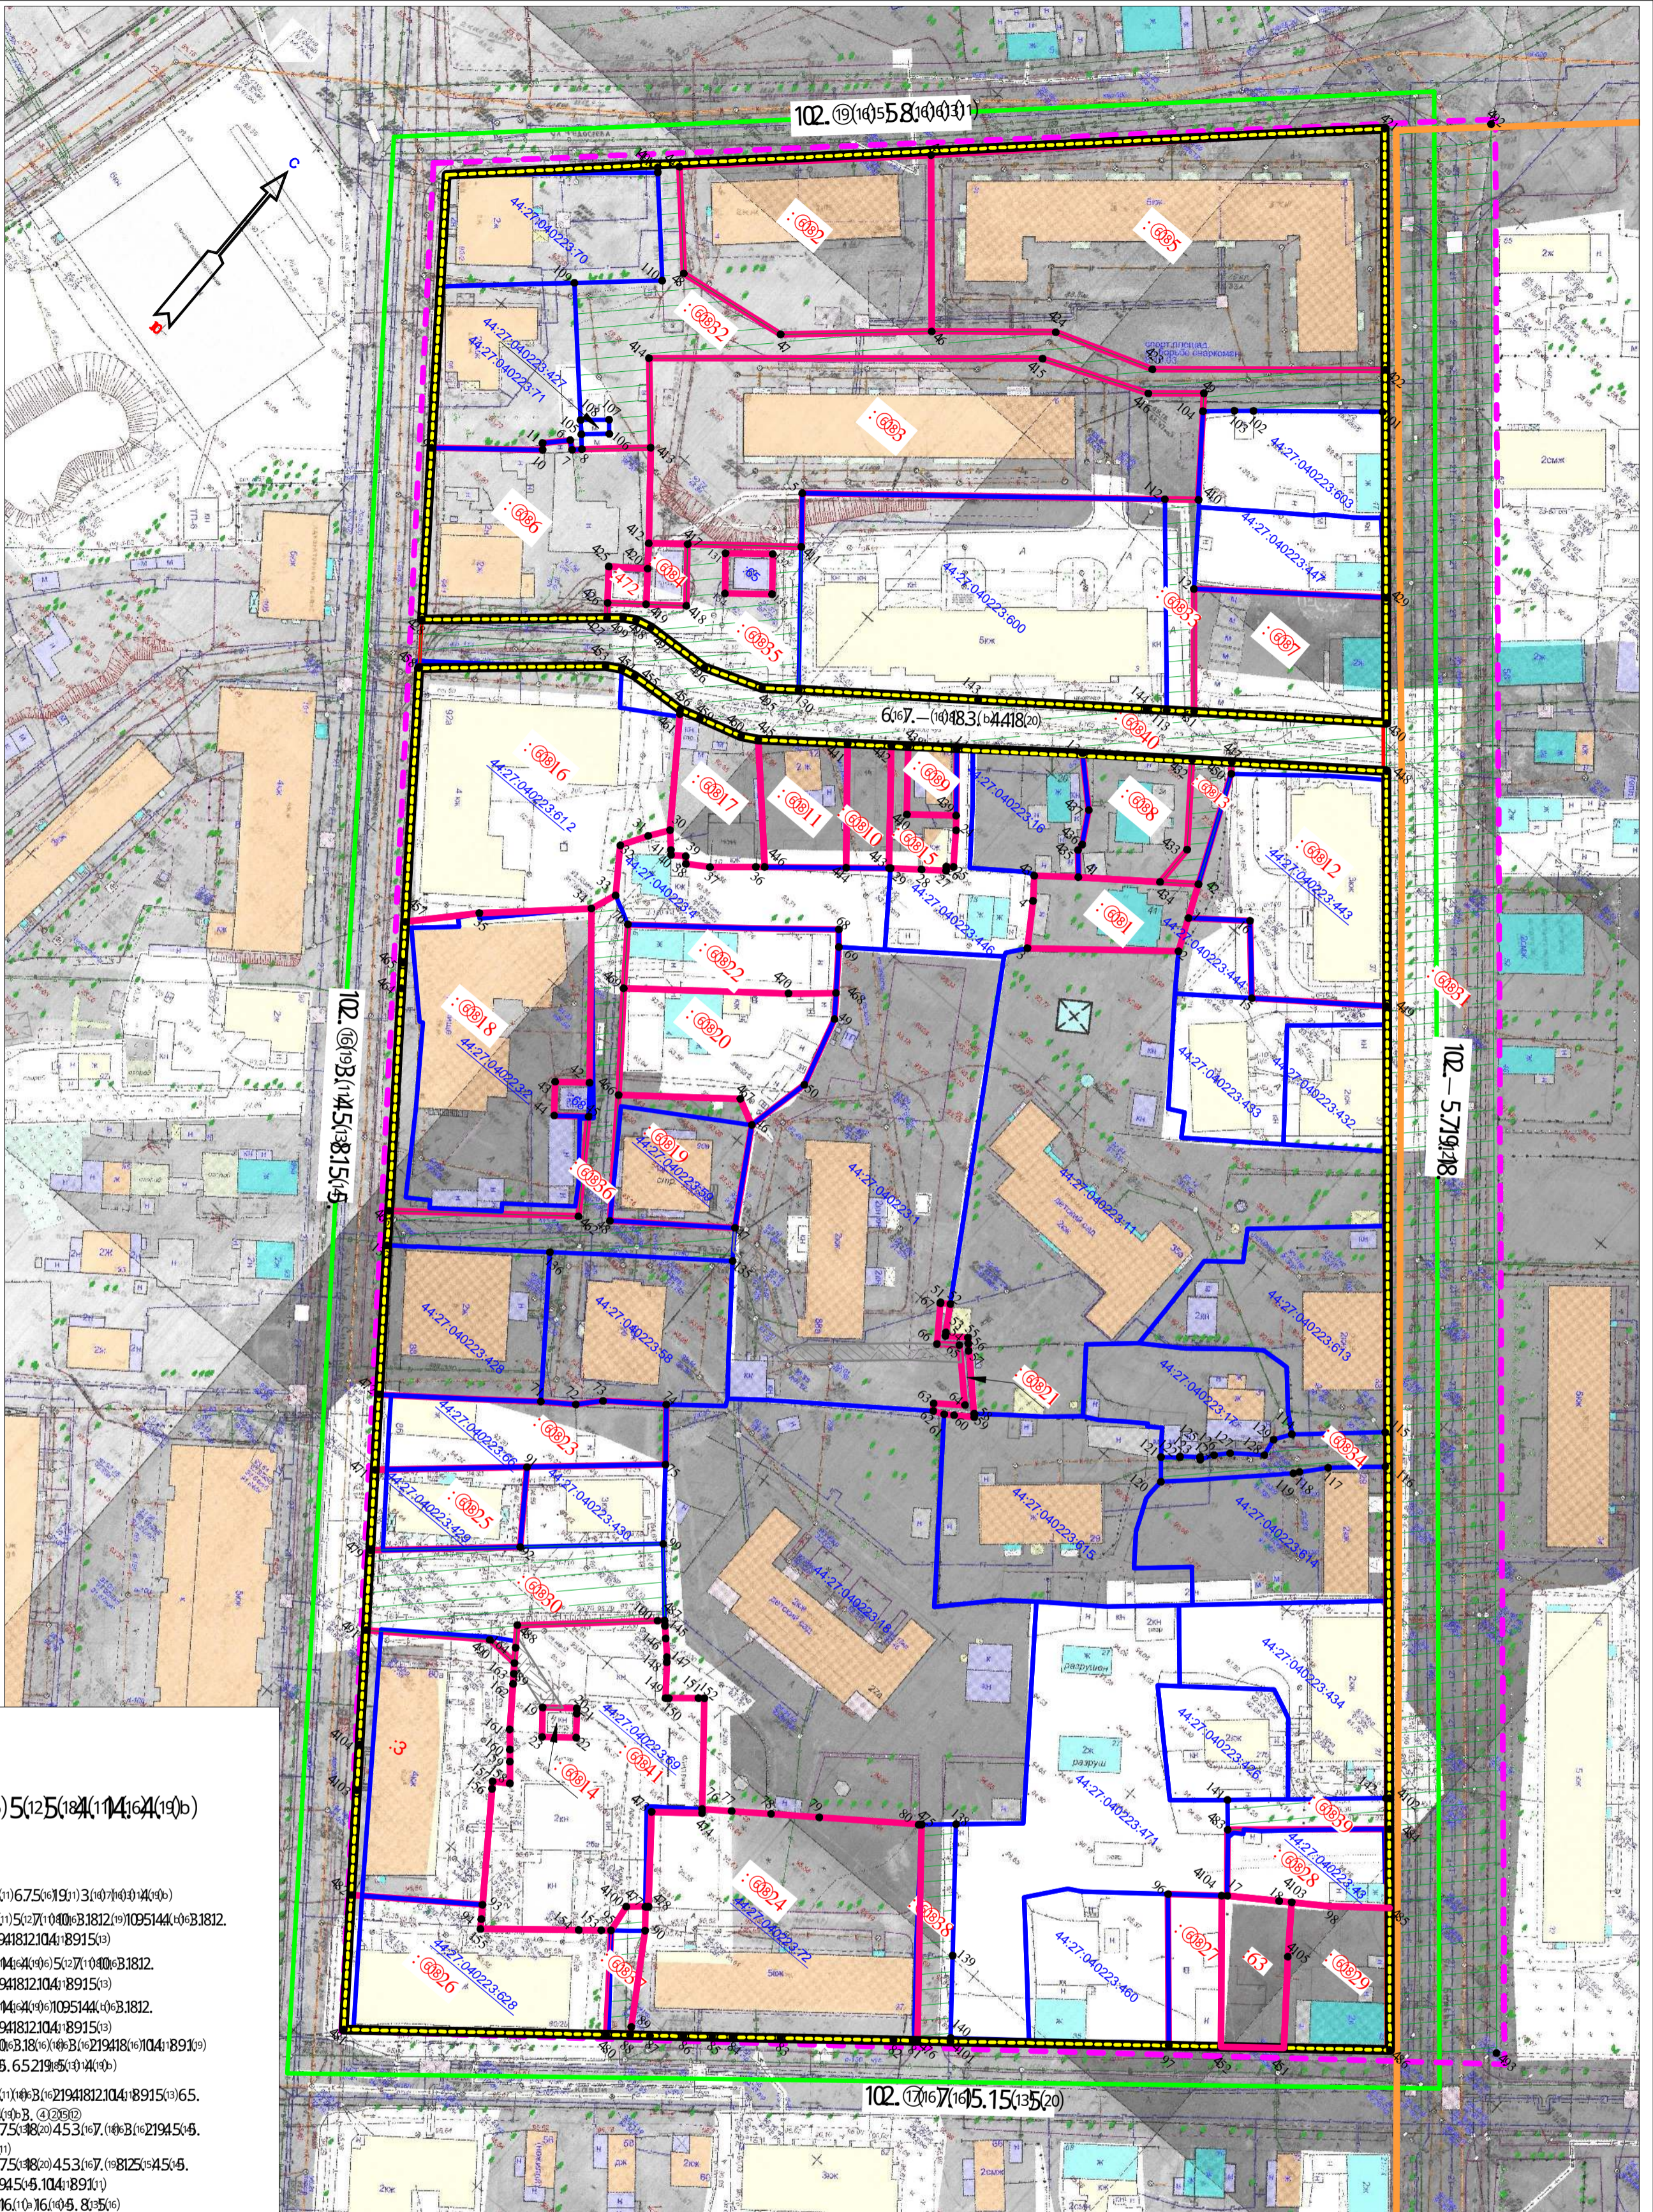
102.⑲⑯5.8⑭⑬
С
Ю
44:27:040223:70
44:27:040223:427
44:27:040223:71
:ЗУ2
:ЗУ5
:ЗУ3
:ЗУ6
:ЗУ4
44:27:040223:603
44:27:040223:447
44:27:040223:600
:ЗУ5
:ЗУ7
6⑹7.-⑽18.3⑷418⒇
:ЗУ16
44:27:040223:612
:ЗУ17
:ЗУ11
:ЗУ10
:ЗУ9
:ЗУ15
:ЗУ8
:ЗУ12
44:27:040223:443
:ЗУ18
:ЗУ22
:ЗУ20
:ЗУ19
:ЗУ51
102.⑯⑲3.⑭5⑧15⑸
102.5.7⑲18
44:27:040223:441
44:27:040223:433
44:27:040223:432
44:27:040223:11
44:27:040223:613
44:27:040223:426
:ЗУ21
:ЗУ23
:ЗУ34
:ЗУ25
44:27:040223:430
44:27:040223:429
44:27:040223:614
:ЗУ30
:3
:ЗУ14
:ЗУ31
:ЗУ24
:ЗУ33
:ЗУ26
:ЗУ27
:ЗУ28
:ЗУ29
63
44:27:040223:434
44:27:040223:471
44:27:040223:460
44:27:040223:628
102.⑰⑯7⑯5.15⑬5⒇
)5⑿5⒅4⑾4⒃4⒆b)
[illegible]